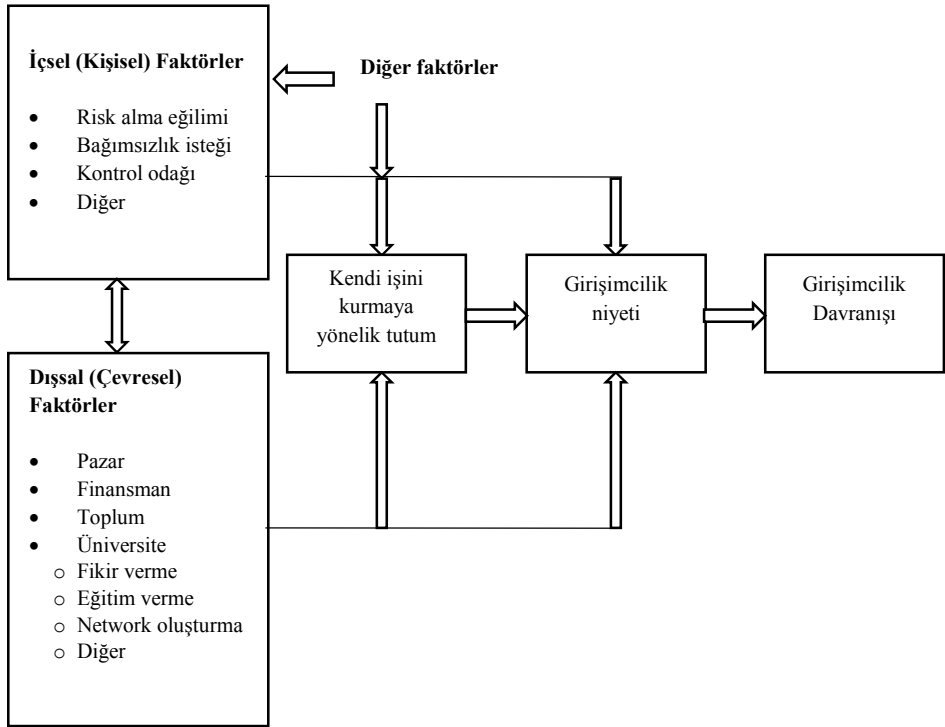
İçsel (Kişisel) Faktörler

- Risk alma eğilimi
- Bağımsızlık isteği
- Kontrol odağı
- Diğer

Diğer faktörler

Kendi işini kurmaya yönelik tutum

Girişimcilik niyeti

Girişimcilik Davranışı

Dışsal (Çevresel) Faktörler

- Pazar
- Finansman
- Toplum
- Üniversite
  - o Fikir verme
  - o Eğitim verme
  - o Network oluşturma
  - o Diğer